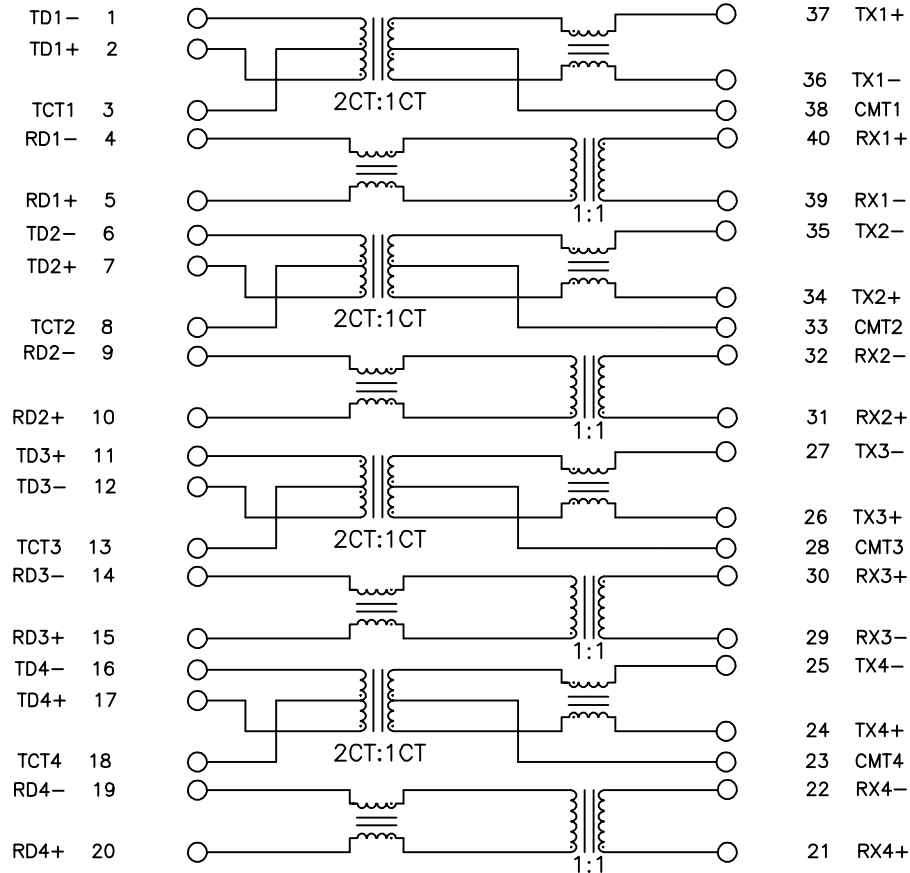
TD1− 1
TD1+ 2
TCT1 3
RD1− 4
RD1+ 5
TD2− 6
TD2+ 7
TCT2 8
RD2− 9
RD2+ 10
TD3+ 11
TD3− 12
TCT3 13
RD3− 14
RD3+ 15
TD4− 16
TD4+ 17
TCT4 18
RD4− 19
RD4+ 20

2CT:1CT
1:1
2CT:1CT
1:1
2CT:1CT
1:1
2CT:1CT
1:1

37 TX1+
36 TX1−
38 CMT1
40 RX1+
39 RX1−
35 TX2−
34 TX2+
33 CMT2
32 RX2−
31 RX2+
27 TX3−
26 TX3+
28 CMT3
30 RX3+
29 RX3−
25 TX4−
24 TX4+
23 CMT4
22 RX4−
21 RX4+